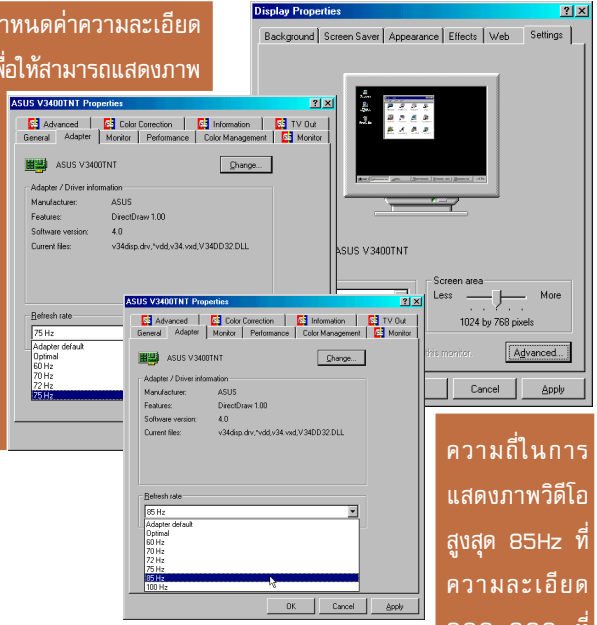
าหนดค่าความละเอียด
ื่อให้สามารถแสดงภาพ

Display Properties
?
X
Background
Screen Saver
Appearance
Effects
Web
Settings

ASUS V3400TNT Properties
?
X
Advanced
Color Correction
Information
TV Out
General
Adapter
Monitor
Performance
Color Management
Monitor

ASUS V3400TNT
Change...

Adapter / Driver information
Manufacturer: ASUS
Features: DirectDraw 1.00
Software version: 4.0
Current files: v34disp.drv,*vdd,v34.vxd,V34DD32.DLL

Refresh rate
75 Hz
Adapter default
Optimal
60 Hz
70 Hz
72 Hz
75 Hz

ASUS V3400TNT
Screen area
Less
More
1024 by 768 pixels
this monitor
Advanced...
Cancel
Apply

ASUS V3400TNT Properties
?
X
Advanced
Color Correction
Information
TV Out
General
Adapter
Monitor
Performance
Color Management
Monitor

ASUS V3400TNT
Change...

Adapter / Driver information
Manufacturer: ASUS
Features: DirectDraw 1.00
Software version: 4.0
Current files: v34disp.drv,*vdd,v34.vxd,V34DD32.DLL

Refresh rate
85 Hz
Adapter default
Optimal
60 Hz
70 Hz
72 Hz
75 Hz
85 Hz
100 Hz

OK
Cancel
Apply

ความถี่ในการแสดงภาพวิดีโอสูงสุด 85Hz ที่ความละเอียด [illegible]